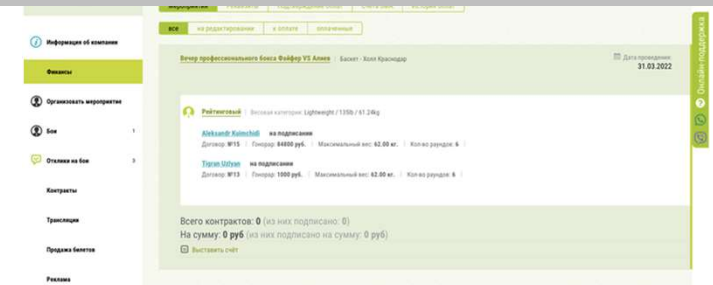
Информация об компании

Финансы

Организовать мероприятие

Бои 1

Отклики на бои 5

Контракты

Трансляции

Продажа билетов

Реклама

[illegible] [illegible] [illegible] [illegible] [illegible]

все | на редактировании | к оплате | оплаченные

Вечер профессионального бокса Файфер VS Алиев | Баскет - Холл Краснодар

Дата проведения
31.03.2022

Рейтинговый | Весовая категория: Lightweight / 135lb / 61.24kg

Aleksandr Kaimchidi на подписании
Договор №15 | Гонорар: 84800 руб. | Максимальный вес: 62.00 кг. | Кол-во раундов: 6

Tigran Uzlyan на подписании
Договор №13 | Гонорар: 1000 руб. | Максимальный вес: 62.00 кг. | Кол-во раундов: 6

Всего контрактов: 0 (из них подписано: 0)
На сумму: 0 руб (из них подписано на сумму: 0 руб)

Выставить счёт

Онлайн-поддержка